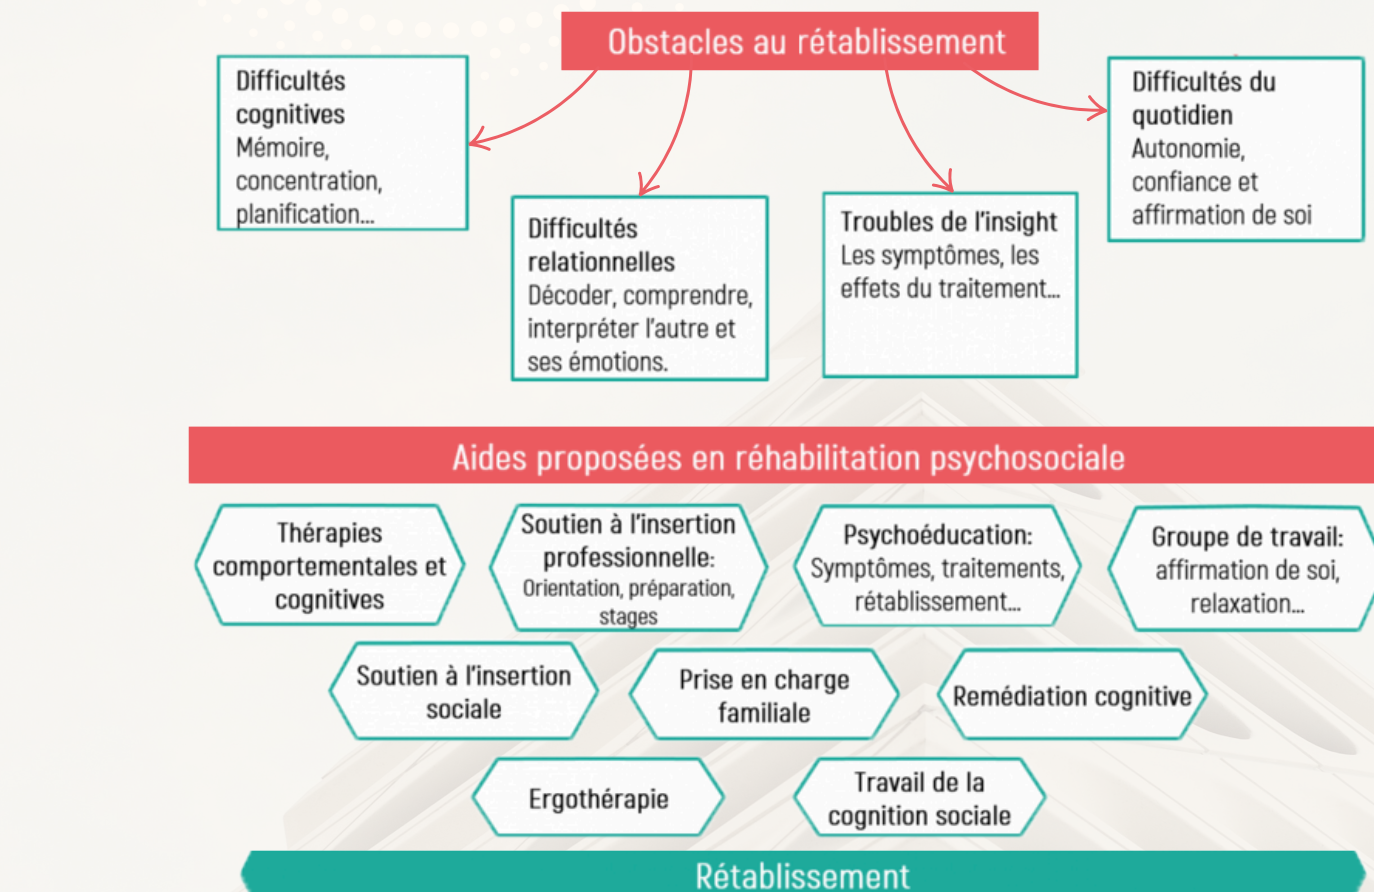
Obstacles au rétablissement

Difficultés cognitives
Mémoire, concentration, planification…

Difficultés relationnelles
Décoder, comprendre, interpréter l'autre et ses émotions.

Troubles de l'insight
Les symptômes, les effets du traitement…

Difficultés du quotidien
Autonomie, confiance et affirmation de soi

Aides proposées en réhabilitation psychosociale

Thérapies comportementales et cognitives

Soutien à l'insertion professionnelle:
Orientation, préparation, stages

Psychoéducation:
Symptômes, traitements, rétablissement…

Groupe de travail:
affirmation de soi, relaxation…

Soutien à l'insertion sociale

Prise en charge familiale

Remédiation cognitive

Ergothérapie

Travail de la cognition sociale

Rétablissement